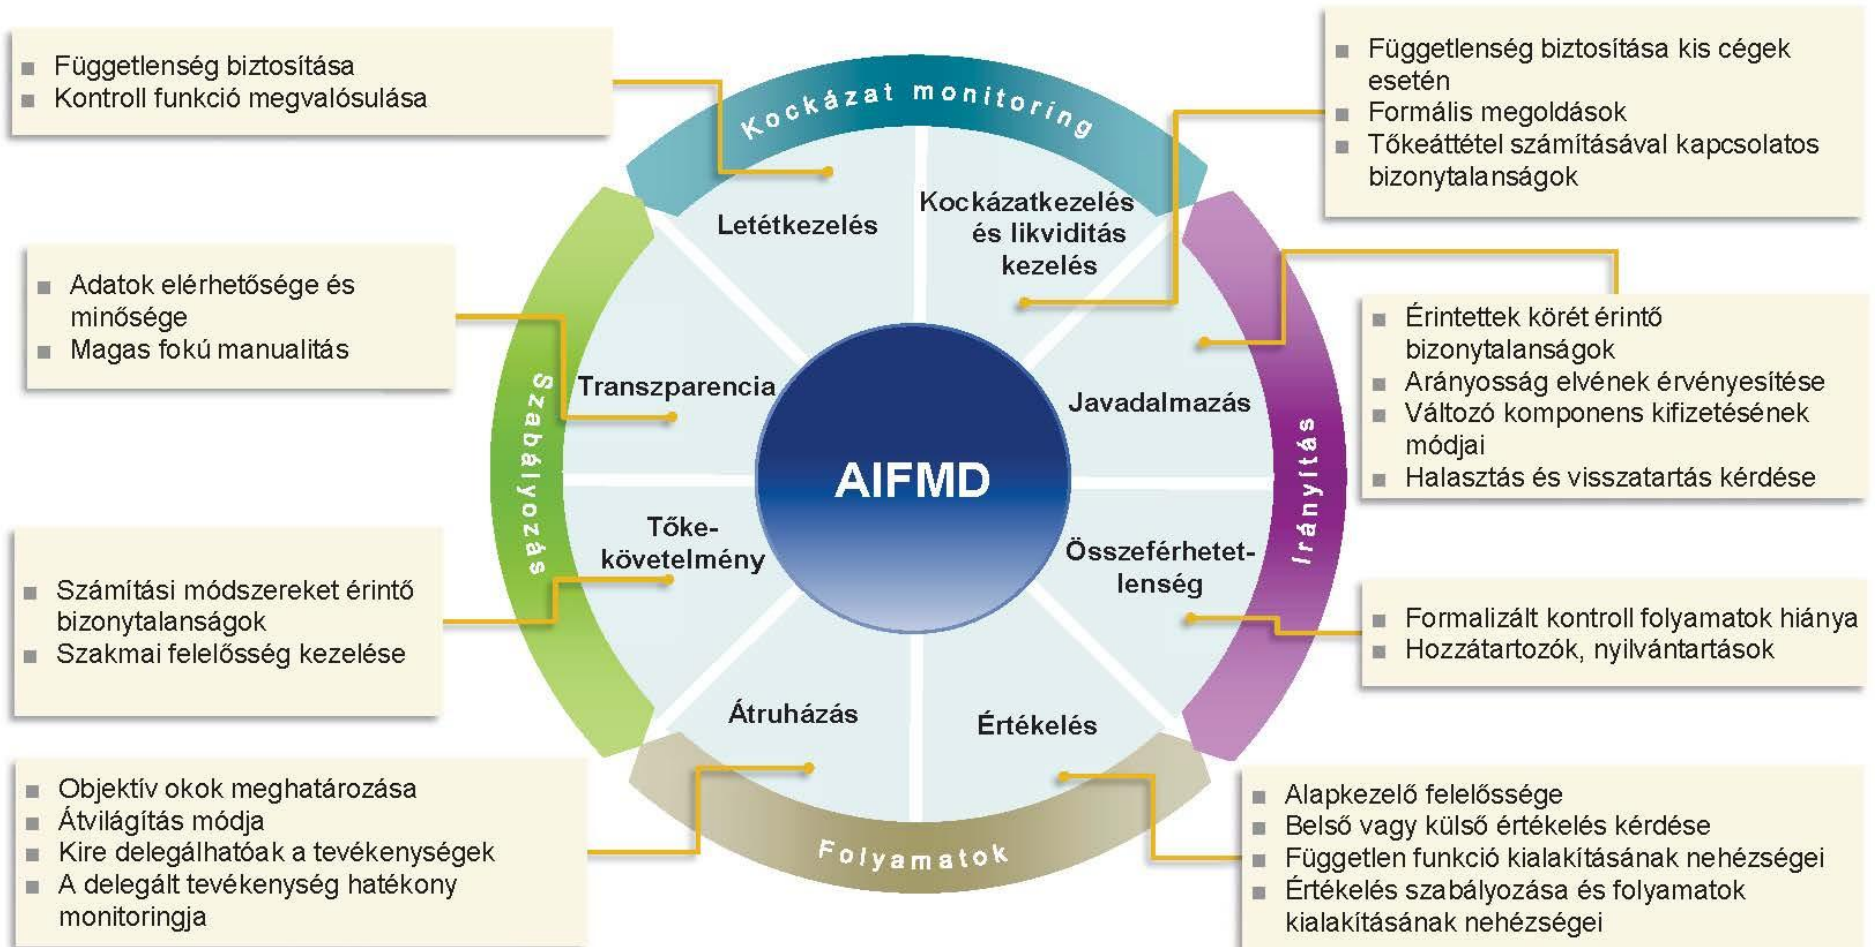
■ Függetlenség biztosítása
■ Kontroll funkció megvalósulása

Kockázat monitoring

■ Függetlenség biztosítása kis cégek esetén
■ Formális megoldások
■ Tőkeáttétel számításával kapcsolatos bizonytalanságok

Letétkezelés

Kockázatkezelés és likviditás kezelés

■ Adatok elérhetősége és minősége
■ Magas fokú manualitás

■ Érintettek körét érintő bizonytalanságok
■ Arányosság elvének érvényesítése
■ Változó komponens kifizetésének módjai
■ Halasztás és visszatartás kérdése

Szabályozás

Transzparencia

Javadalmazás

AIFMD

Irányítás

Tőke-követelmény

Összeférhetetlenség

■ Számítási módszereket érintő bizonytalanságok
■ Szakmai felelősség kezelése

■ Formalizált kontroll folyamatok hiánya
■ Hozzátartozók, nyilvántartások

Átruházás

Értékelés

■ Objektív okok meghatározása
■ Átvilágítás módja
■ Kire delegálhatóak a tevékenységek
■ A delegált tevékenység hatékony monitoringja

Folyamatok

■ Alapkezelő felelőssége
■ Belső vagy külső értékelés kérdése
■ Független funkció kialakításának nehézségei
■ Értékelés szabályozása és folyamatok kialakításának nehézségei